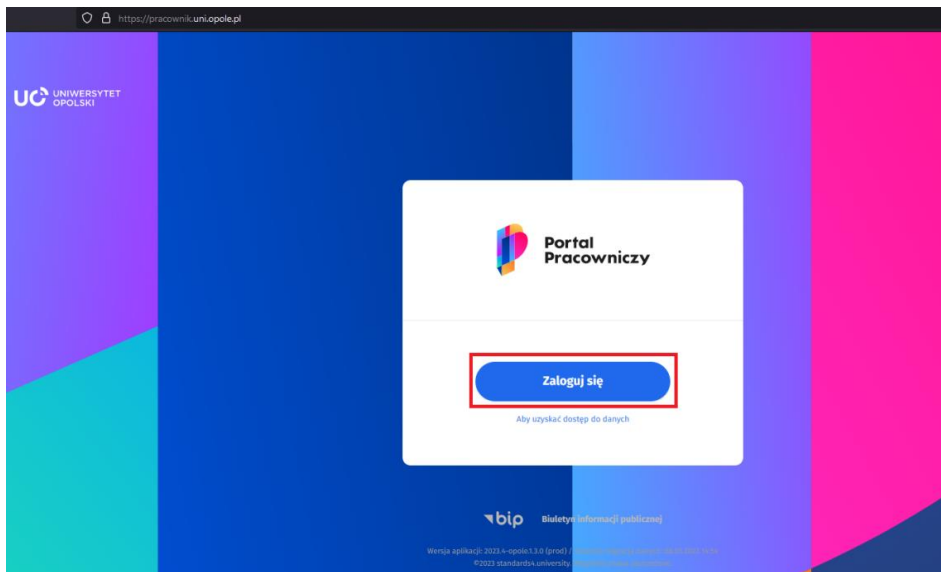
https://pracownik.uni.opole.pl

UO UNIWERSYTET OPOLSKI

Portal Pracowniczy

Zaloguj się

Aby uzyskać dostęp do danych

bip Biuletyn informacji publicznej

Wersja aplikacji: 2023.4-opole.1.3.0 (prod) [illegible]
©2023 standards4.university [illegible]